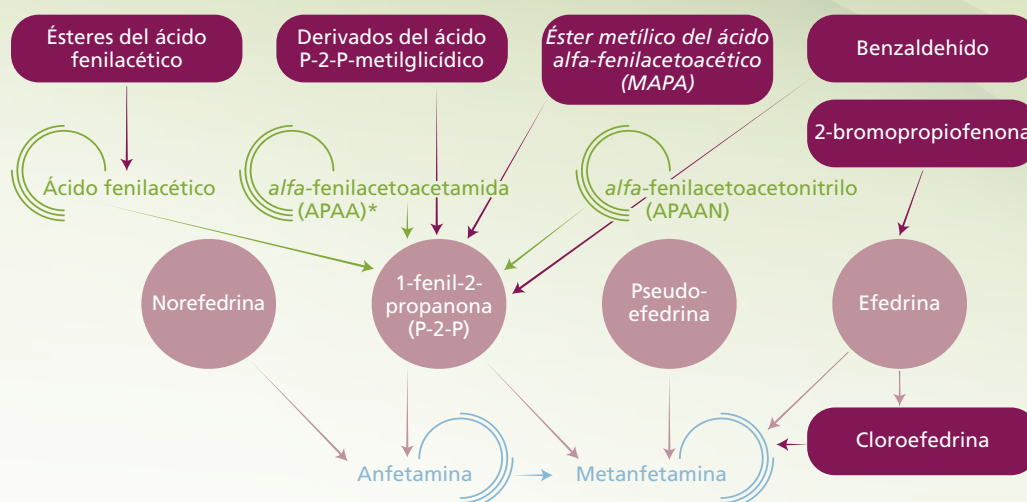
Ésteres del ácido fenilacético

Derivados del ácido P-2-P-metilglicídico

Éster metílico del ácido alfa-fenilacetoacético (MAPA)

Benzaldehído

2-bromopropiofenona

Ácido fenilacético

alfa-fenilacetoacetamida (APAA)*

alfa-fenilacetoacetonitrilo (APAAN)

Norefedrina

1-fenil-2-propanona (P-2-P)

Pseudo-efedrina

Efedrina

Cloroefedrina

Anfetamina

Metanfetamina